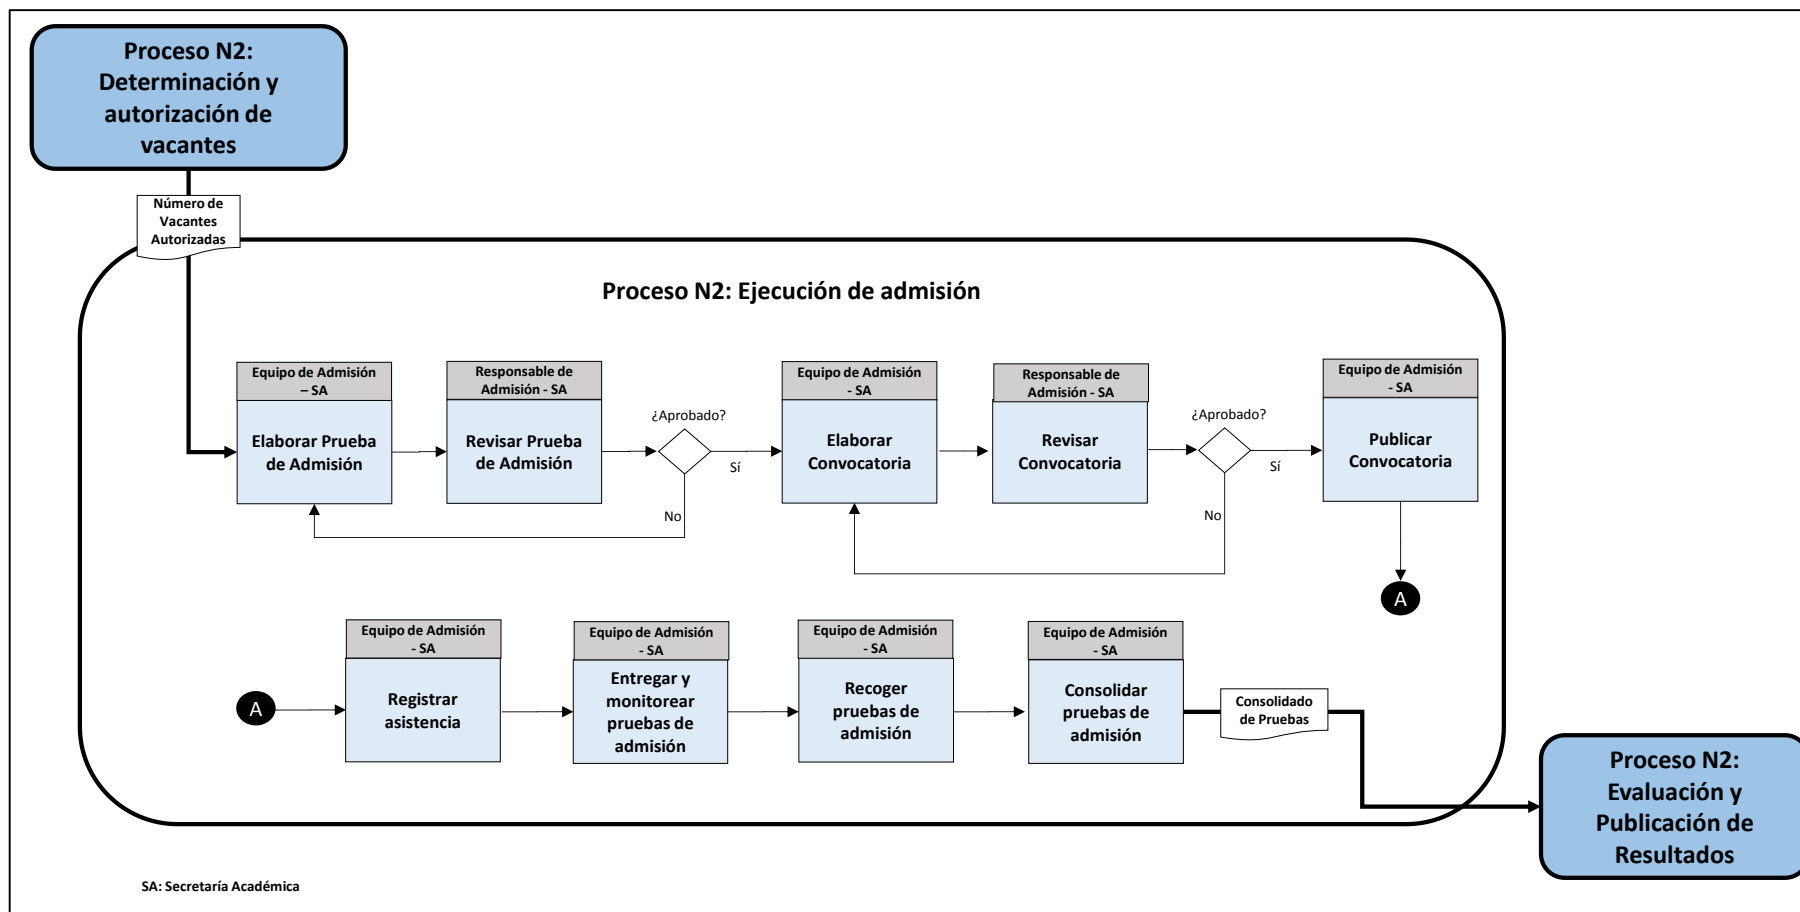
Proceso N2: Determinación y autorización de vacantes

Número de Vacantes Autorizadas

Proceso N2: Ejecución de admisión

Equipo de Admisión – SA
Elaborar Prueba de Admisión

Responsable de Admisión - SA
Revisar Prueba de Admisión

¿Aprobado?
Sí
No

Equipo de Admisión - SA
Elaborar Convocatoria

Responsable de Admisión - SA
Revisar Convocatoria

¿Aprobado?
Sí
No

Equipo de Admisión - SA
Publicar Convocatoria

A

A

Equipo de Admisión - SA
Registrar asistencia

Equipo de Admisión - SA
Entregar y monitorear pruebas de admisión

Equipo de Admisión - SA
Recoger pruebas de admisión

Equipo de Admisión - SA
Consolidar pruebas de admisión

Consolidado de Pruebas

Proceso N2: Evaluación y Publicación de Resultados

SA: Secretaría Académica